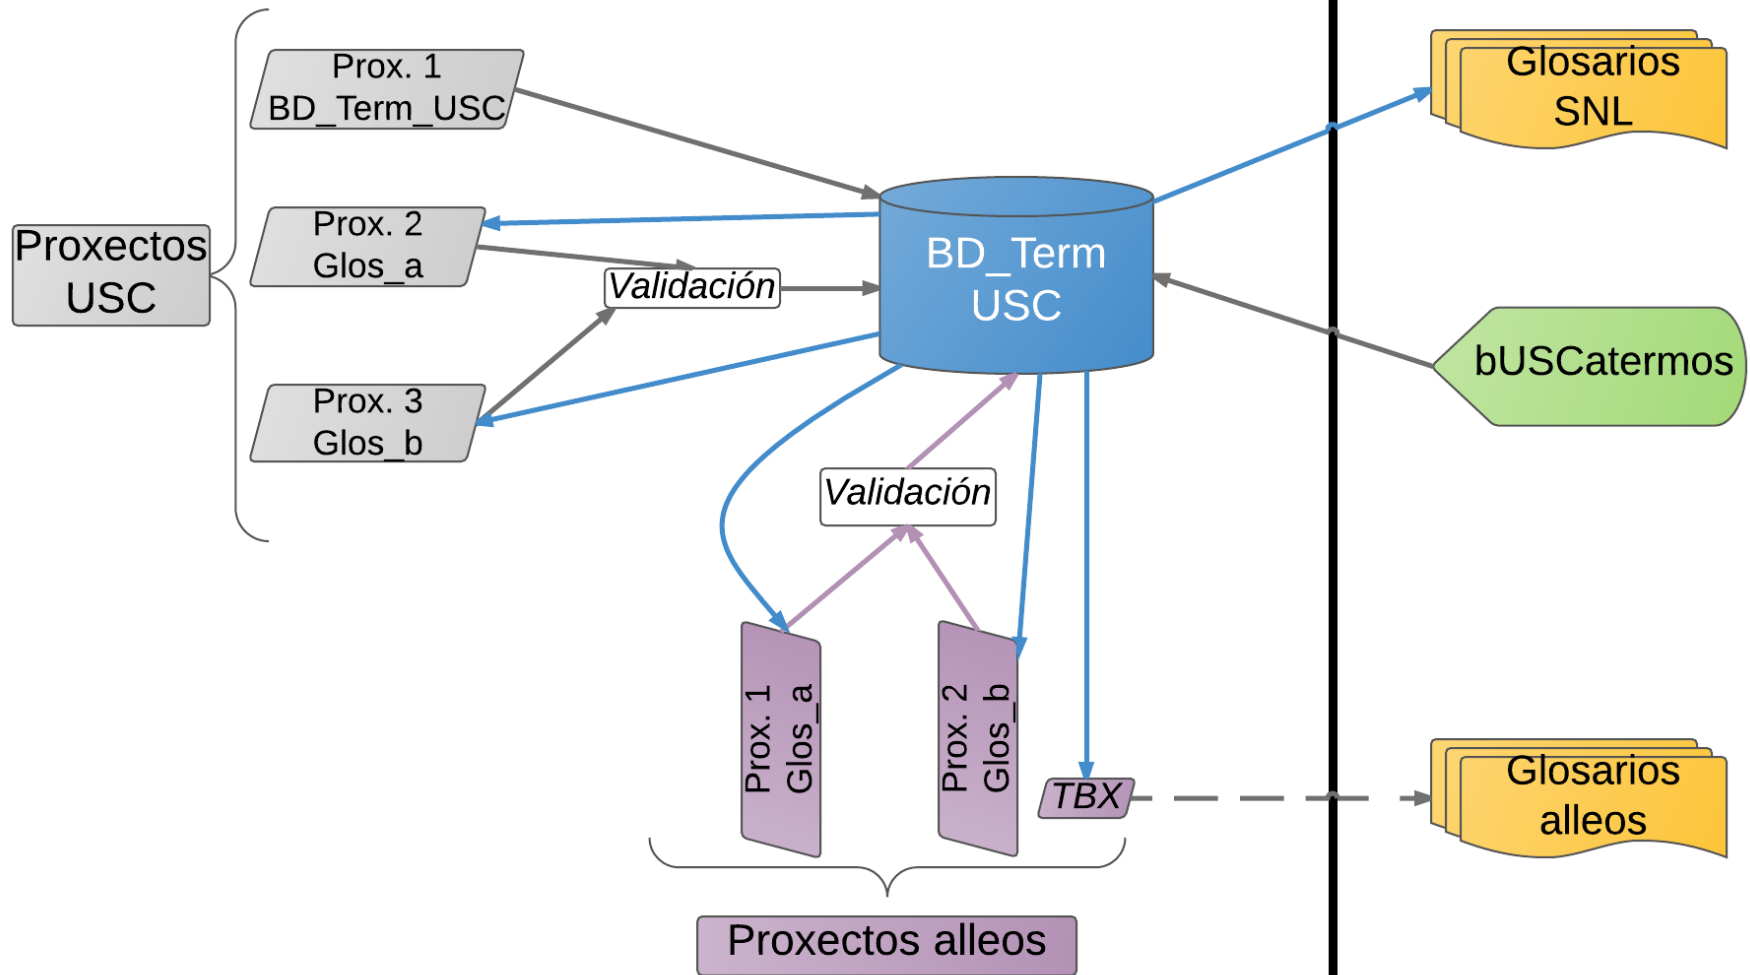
Prox. 1
BD_Term_USC

Prox. 2
Glos_a

Prox. 3
Glos_b

Proxectos
USC

Validación

BD_Term
USC

Glosarios
SNL

bUSCatermos

Validación

Prox. 1
Glos_a

Prox. 2
Glos_b

TBX

Glosarios
alleos

Proxectos alleos